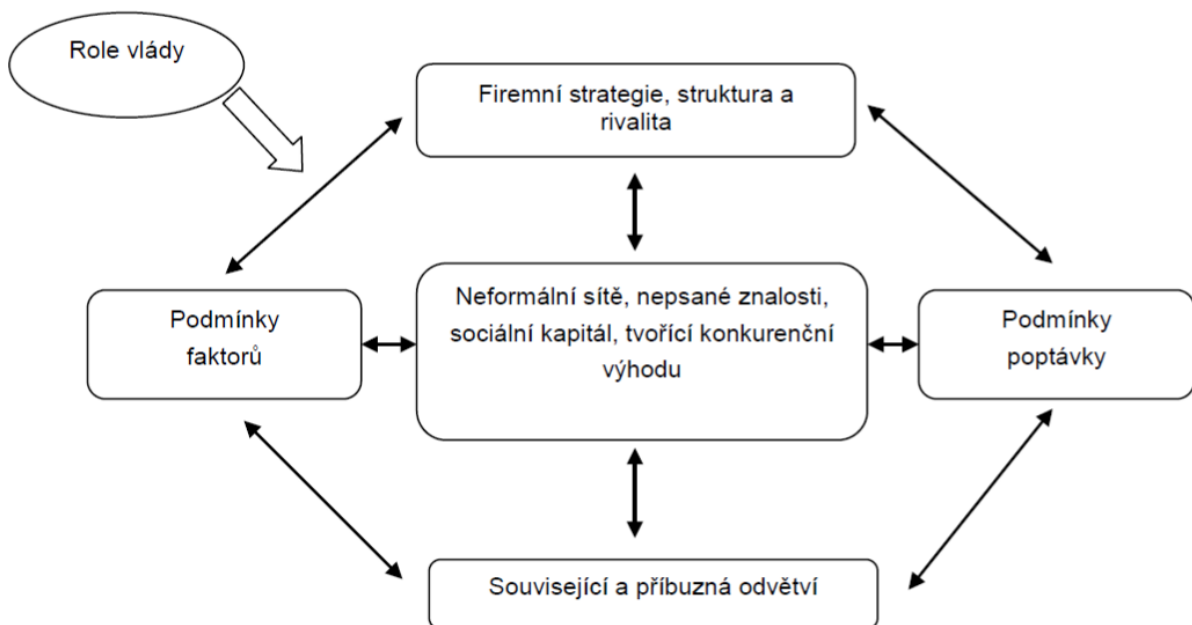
Role vlády

Firemní strategie, struktura a rivalita

Podmínky faktorů

Neformální sítě, nepsané znalosti, sociální kapitál, tvořící konkurenční výhodu

Podmínky poptávky

Související a příbuzná odvětví